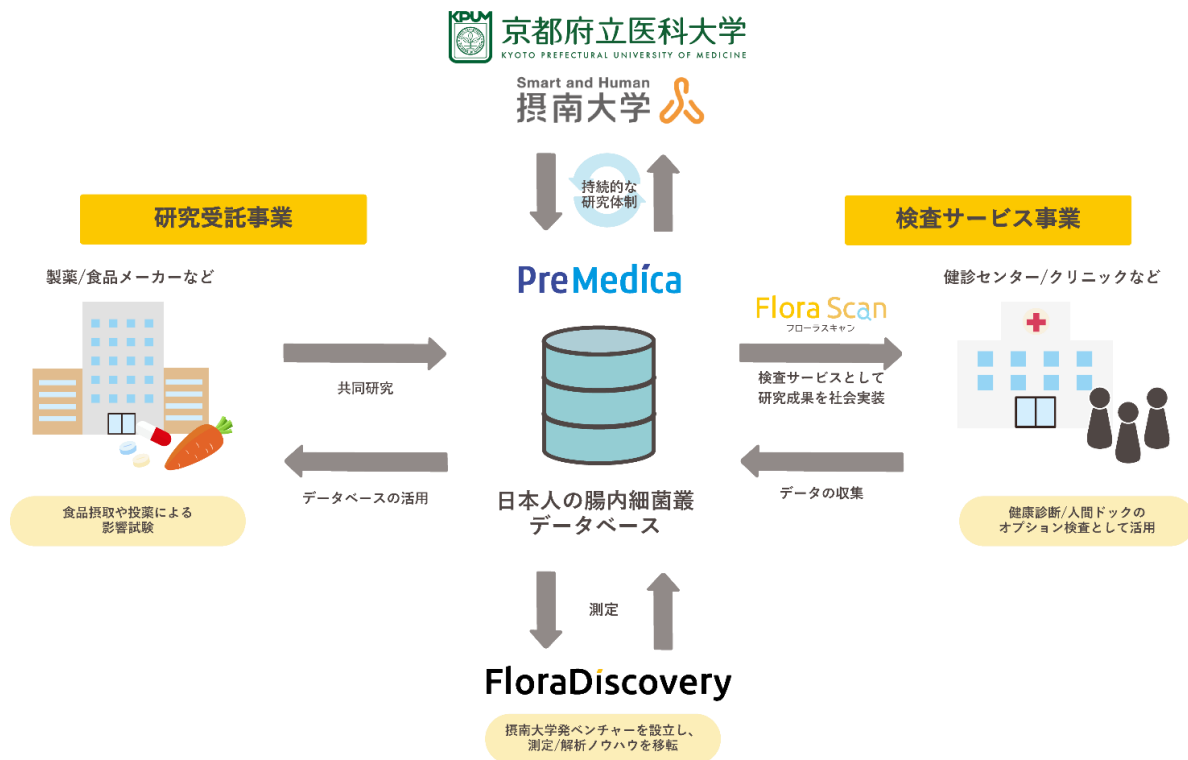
KPUM 京都府立医科大学
KYOTO PREFECTURAL UNIVERSITY OF MEDICINE

Smart and Human
摂南大学

持続的な
研究体制

研究受託事業

検査サービス事業

製薬/食品メーカーなど

健診センター/クリニックなど

PreMedica

Flora Scan
フローラスキャン

共同研究

検査サービスとして
研究成果を社会実装

データベースの活用

データの収集

日本人の腸内細菌叢
データベース

食品摂取や投薬による
影響試験

健康診断/人間ドックの
オプション検査として活用

測定

FloraDiscovery

摂南大学発ベンチャーを設立し、
測定/解析ノウハウを移転